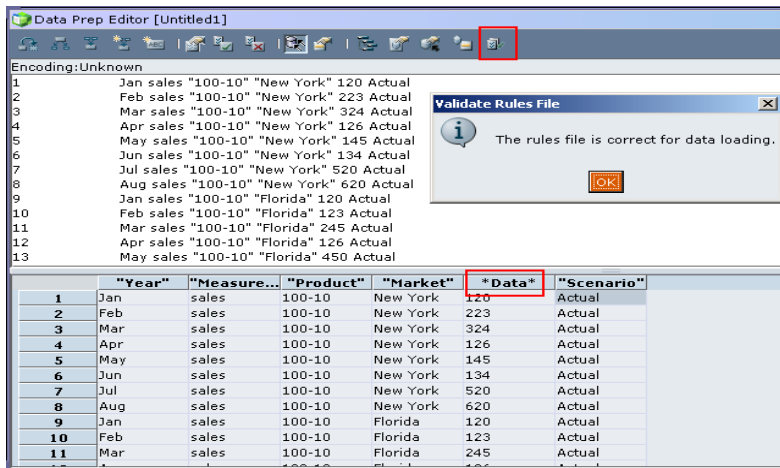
Data Prep Editor [Untitled1]

Encoding:Unknown

1 Jan sales "100-10" "New York" 120 Actual
2 Feb sales "100-10" "New York" 223 Actual
3 Mar sales "100-10" "New York" 324 Actual
4 Apr sales "100-10" "New York" 126 Actual
5 May sales "100-10" "New York" 145 Actual
6 Jun sales "100-10" "New York" 134 Actual
7 Jul sales "100-10" "New York" 520 Actual
8 Aug sales "100-10" "New York" 620 Actual
9 Jan sales "100-10" "Florida" 120 Actual
10 Feb sales "100-10" "Florida" 123 Actual
11 Mar sales "100-10" "Florida" 245 Actual
12 Apr sales "100-10" "Florida" 126 Actual
13 May sales "100-10" "Florida" 450 Actual

Validate Rules File

The rules file is correct for data loading.

OK

| | "Year" | "Measure... | "Product" | "Market" | *Data* | "Scenario" |
|---|---|---|---|---|---|---|
| 1 | Jan | sales | 100-10 | New York | 120 | Actual |
| 2 | Feb | sales | 100-10 | New York | 223 | Actual |
| 3 | Mar | sales | 100-10 | New York | 324 | Actual |
| 4 | Apr | sales | 100-10 | New York | 126 | Actual |
| 5 | May | sales | 100-10 | New York | 145 | Actual |
| 6 | Jun | sales | 100-10 | New York | 134 | Actual |
| 7 | Jul | sales | 100-10 | New York | 520 | Actual |
| 8 | Aug | sales | 100-10 | New York | 620 | Actual |
| 9 | Jan | sales | 100-10 | Florida | 120 | Actual |
| 10 | Feb | sales | 100-10 | Florida | 123 | Actual |
| 11 | Mar | sales | 100-10 | Florida | 245 | Actual |